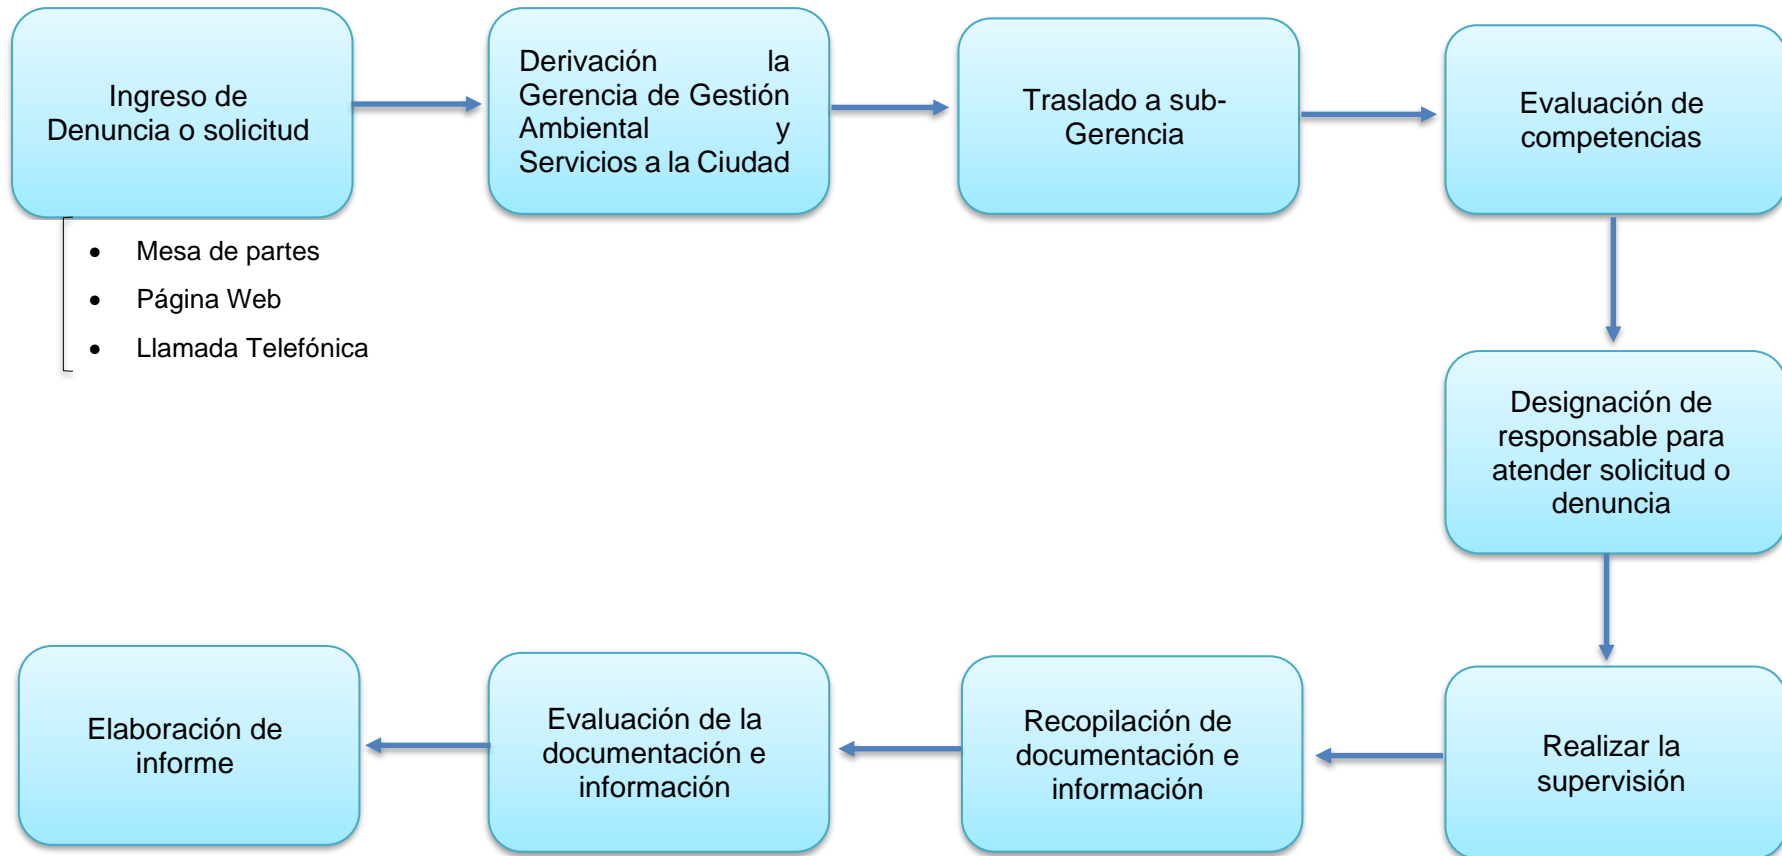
Ingreso de Denuncia o solicitud

- Mesa de partes
- Página Web
- Llamada Telefónica

Derivación la Gerencia de Gestión Ambiental y Servicios a la Ciudad

Traslado a sub-Gerencia

Evaluación de competencias

Designación de responsable para atender solicitud o denuncia

Realizar la supervisión

Recopilación de documentación e información

Evaluación de la documentación e información

Elaboración de informe